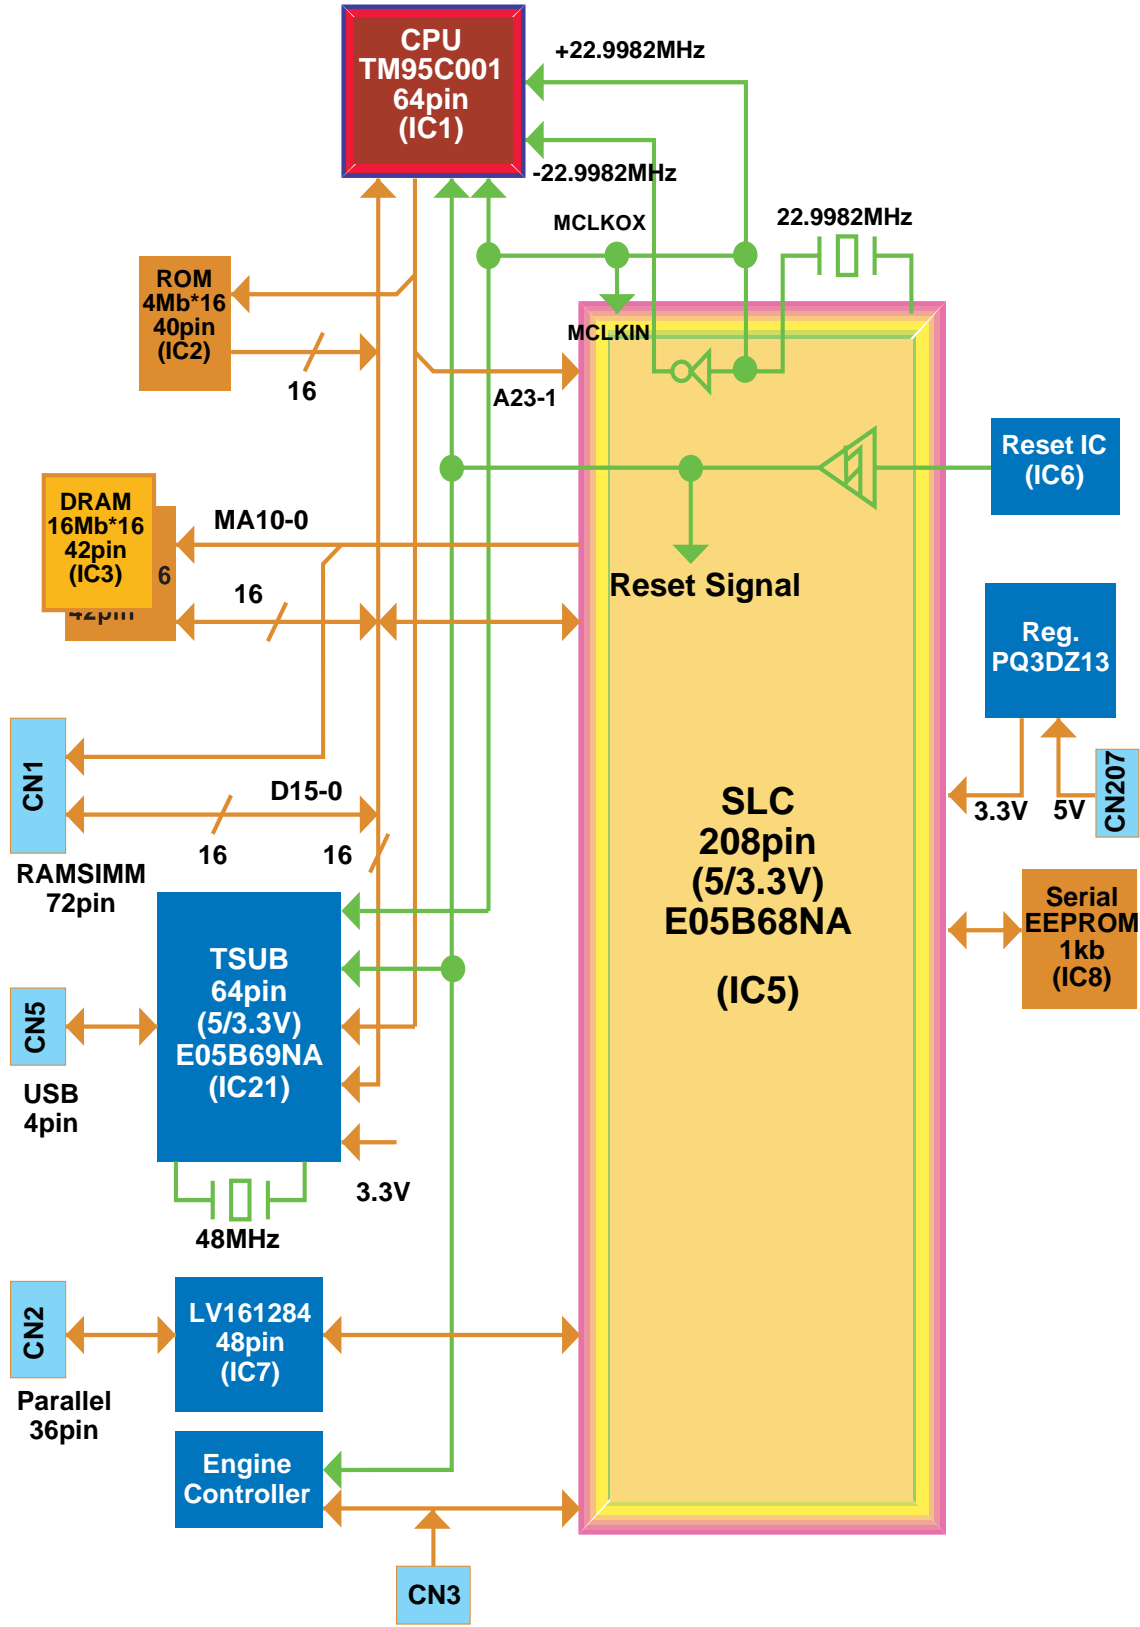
CPU
TM95C001
64pin
(IC1)

+22.9982MHz

-22.9982MHz

MCLKOX

22.9982MHz

ROM
4Mb*16
40pin
(IC2)

16

MCLKIN

A23-1

Reset IC
(IC6)

DRAM
16Mb*16
42pin
(IC3)

6

MA10-0

16

Reset Signal

Reg.
PQ3DZ13

CN1

D15-0

16

16

3.3V

5V

CN207

RAMSIMM
72pin

SLC
208pin
(5/3.3V)
E05B68NA

(IC5)

Serial
EEPROM
1kb
(IC8)

TSUB
64pin
(5/3.3V)
E05B69NA
(IC21)

CN5

USB
4pin

3.3V

48MHz

CN2

LV161284
48pin
(IC7)

Parallel
36pin

Engine
Controller

CN3